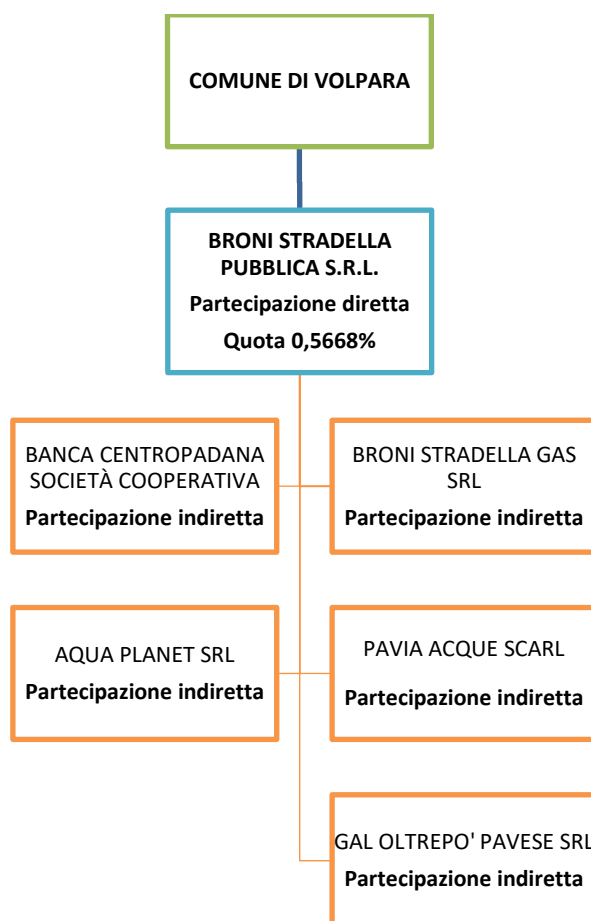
COMUNE DI VOLPARA

BRONI STRADELLA PUBBLICA S.R.L.
Partecipazione diretta
Quota 0,5668%

BANCA CENTROPADANA SOCIETÀ COOPERATIVA
Partecipazione indiretta

BRONI STRADELLA GAS SRL
Partecipazione indiretta

AQUA PLANET SRL
Partecipazione indiretta

PAVIA ACQUE SCARL
Partecipazione indiretta

GAL OLTREPO' PAVESE SRL
Partecipazione indiretta